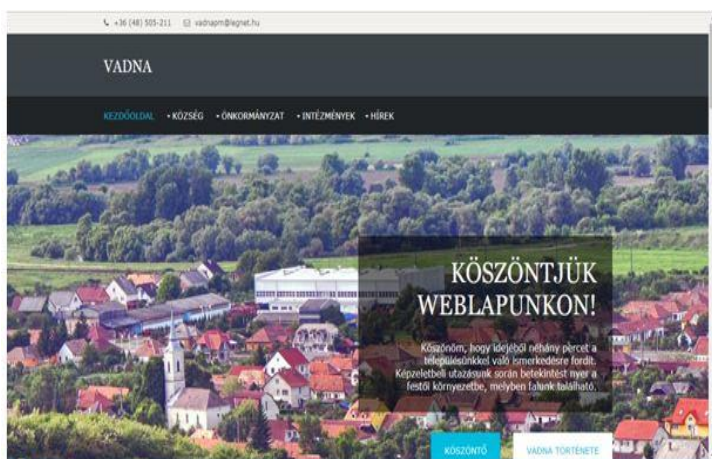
+36 (48) 505-211 vadnapm@legnet.hu

VADNA

KEZDŐOLDAL • KÖZSÉG • ÖNKORMÁNYZAT • INTÉZMÉNYEK • HÍREK

KÖSZÖNTJÜK WEBLAPUNKON!

Köszönöm, hogy idejéből néhány percet a településünkkel való ismerkedésre fordít. Képzeletbeli utazásunk során betekintést nyer a festői környezetbe, melyben falunk található.

KÖSZÖNTŐ

VADNA TÖRTÉNETE